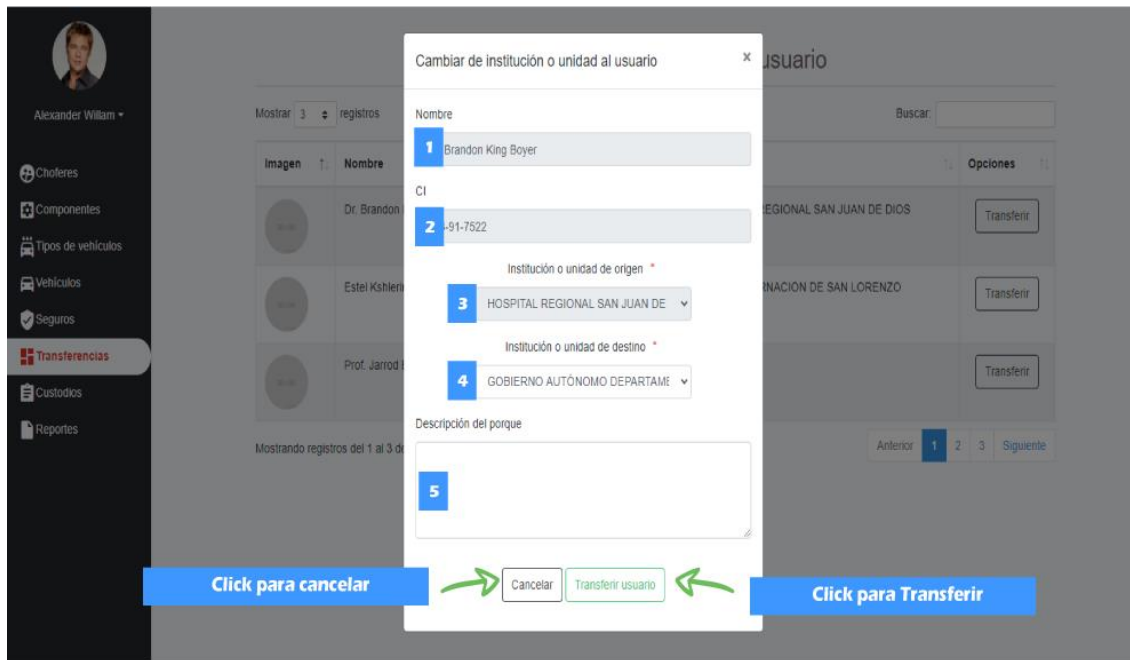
Alexander Willam ▾

Choferes
Componentes
Tipos de vehículos
Vehículos
Seguros
Transferencias
Custodios
Reportes

usuario

Mostrar 3 registros

Buscar:

| Imagen | Nombre | | Opciones |
|---|---|---|---|
| | Dr. Brandon | EGIONAL SAN JUAN DE DIOS | Transferir |
| | Estel Kshleri | RNACIÓN DE SAN LORENZO | Transferir |
| | Prof. Jarrod | | Transferir |

Mostrando registros del 1 al 3 d

Anterior 1 2 3 Siguiente

Cambiar de institución o unidad al usuario ×

Nombre

1 Brandon King Boyer

CI

2 -91-7522

Institución o unidad de origen *

3 HOSPITAL REGIONAL SAN JUAN DE

Institución o unidad de destino *

4 GOBIERNO AUTÓNOMO DEPARTAME

Descripción del porque

5

Cancelar Transferir usuario

Click para cancelar

Click para Transferir